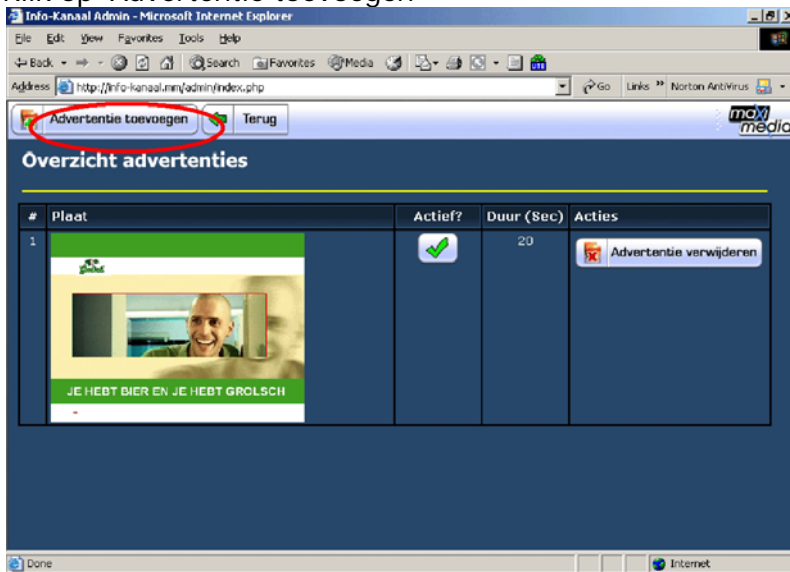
Klik op "Advertentie toevoegen"

Info-Kanaal Admin - Microsoft Internet Explorer

File Edit View Favorites Tools Help

Back Search Favorites Media

Address http://info-kanaal.mm/admin/index.php

Go Links Norton AntiVirus

Advertentie toevoegen Terug

maxi media

Overzicht advertenties

| # | Plaat | Actief? | Duur (Sec) | Acties |
|---|---|---|---|---|
| 1 | Grolsch JE HEBT BIER EN JE HEBT GROLSCH | | 20 | Advertentie verwijderen |

Done

Internet